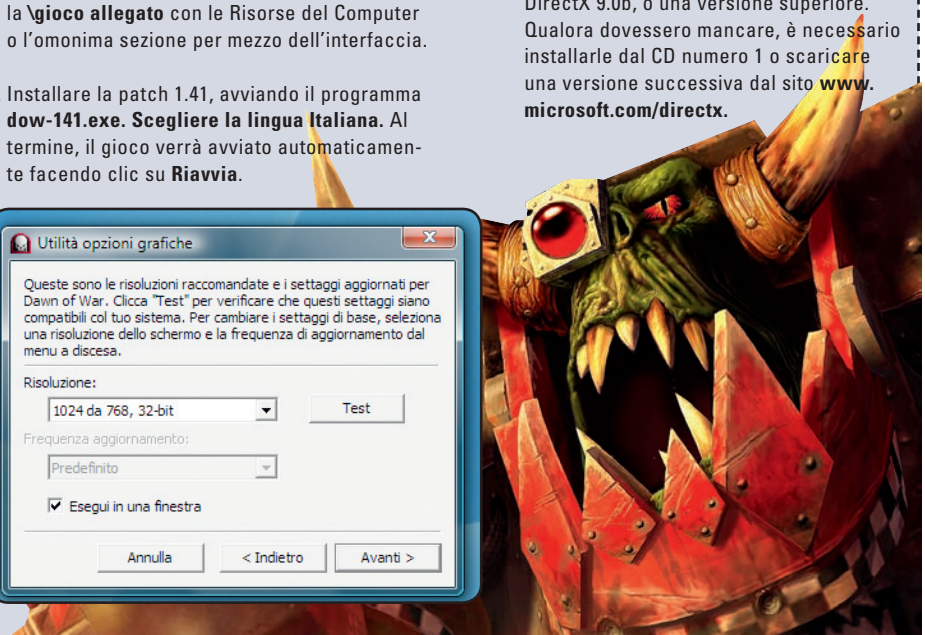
la **\gioco allegato** con le Risorse del Computer o l'omonima sezione per mezzo dell'interfaccia.

Installare la patch 1.41, avviando il programma **dow-141.exe. Scegliere la lingua Italiana.** Al termine, il gioco verrà avviato automaticamente facendo clic su **Riavvia**.

DirectX 9.0b, o una versione superiore. Qualora dovessero mancare, è necessario installarle dal CD numero 1 o scaricare una versione successiva dal sito **www.microsoft.com/directx.**

Utilità opzioni grafiche

Queste sono le risoluzioni raccomandate e i settaggi aggiornati per Dawn of War. Clicca "Test" per verificare che questi settaggi siano compatibili col tuo sistema. Per cambiare i settaggi di base, seleziona una risoluzione dello schermo e la frequenza di aggiornamento dal menu a discesa.

Risoluzione:

1024 da 768, 32-bit

Test

Frequenza aggiornamento:

Predefinito

Esegui in una finestra

Annulla

< Indietro

Avanti >